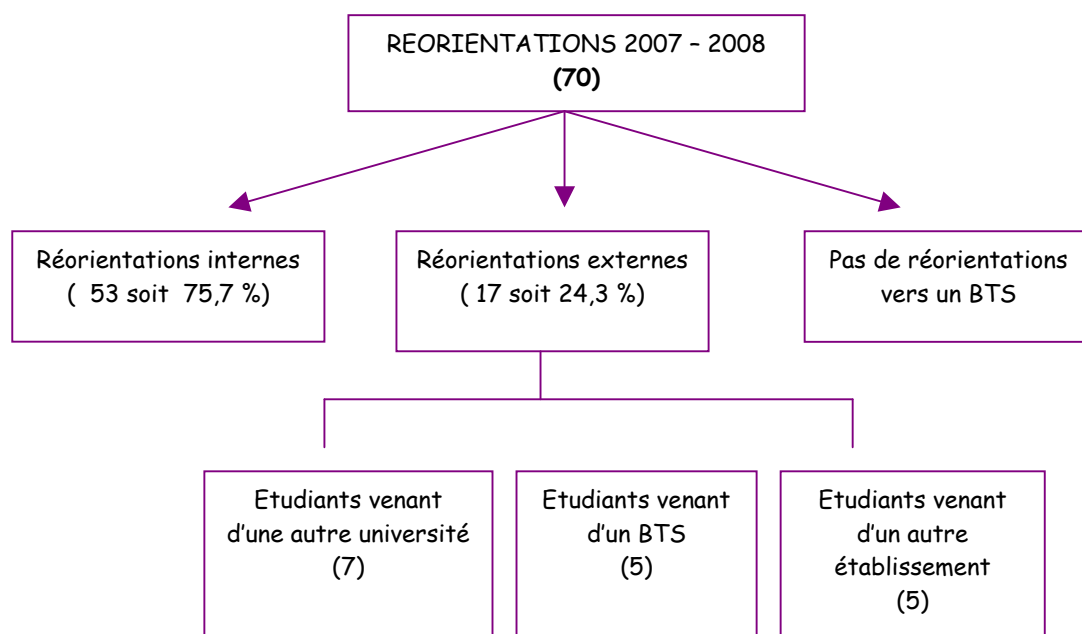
REORIENTATIONS 2007 – 2008
**(70)**

Réorientations internes
( 53 soit 75,7 %)

Réorientations externes
( 17 soit 24,3 %)

Pas de réorientations vers un BTS

Etudiants venant d'une autre université
(7)

Etudiants venant d'un BTS
(5)

Etudiants venant d'un autre établissement
(5)